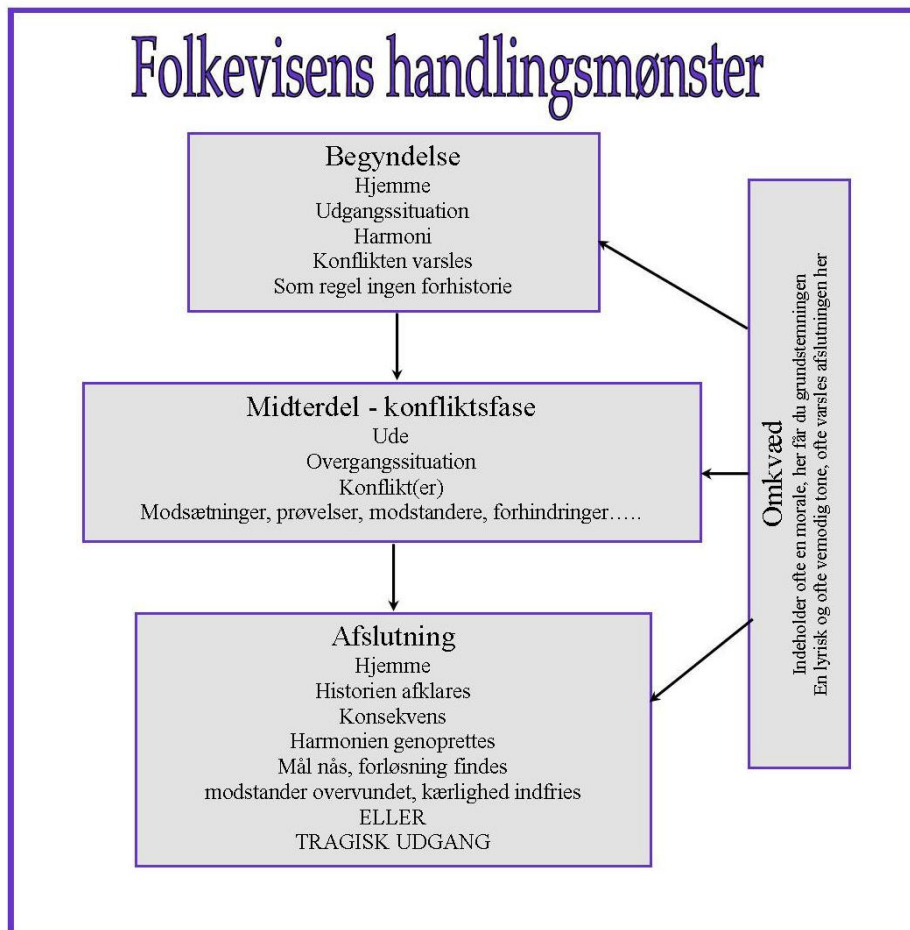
Folkevisens handlingsmønster

Begyndelse
Hjemme
Udgangssituation
Harmoni
Konflikten varsles
Som regel ingen forhistorie

Midterdel - konfliktsfase
Ude
Overgangssituation
Konflikt(er)
Modsætninger, prøvelser, modstandere, forhindringer…..

Afslutning
Hjemme
Historien afklares
Konsekvens
Harmonien genoprettes
Mål nås, forløsning findes
modstander overvundet, kærlighed indfries
ELLER
TRAGISK UDGANG

Omkvæd
Indeholder ofte en morale, her får du grundstemningen
En lyrisk og ofte vemodig tone, ofte varsles afslutningen her